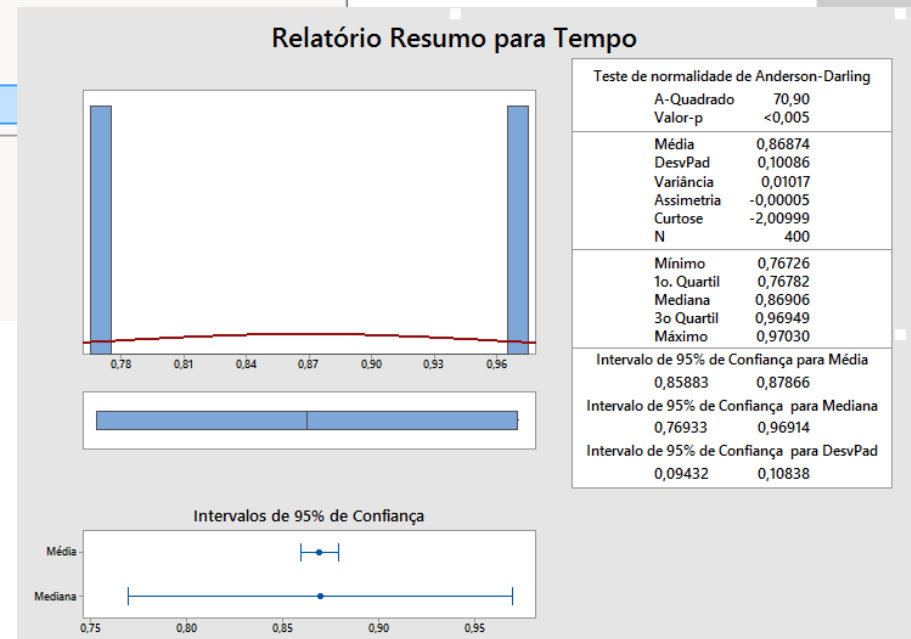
Relatório Resumo para Tempo

Teste de normalidade de Anderson-Darling

| | |
|---|---|
| A-Quadrado | 70,90 |
| Valor-p | <0,005 |

| | |
|---|---|
| Média | 0,86874 |
| DesvPad | 0,10086 |
| Variância | 0,01017 |
| Assimetria | -0,00005 |
| Curtose | -2,00999 |
| N | 400 |

| | |
|---|---|
| Mínimo | 0,76726 |
| 1o. Quartil | 0,76782 |
| Mediana | 0,86906 |
| 3o Quartil | 0,96949 |
| Máximo | 0,97030 |

Intervalo de 95% de Confiança para Média
0,85883 0,87866

Intervalo de 95% de Confiança para Mediana
0,76933 0,96914

Intervalo de 95% de Confiança para DesvPad
0,09432 0,10838

0,78 0,81 0,84 0,87 0,90 0,93 0,96

Intervalos de 95% de Confiança

Média
Mediana

0,75 0,80 0,85 0,90 0,95